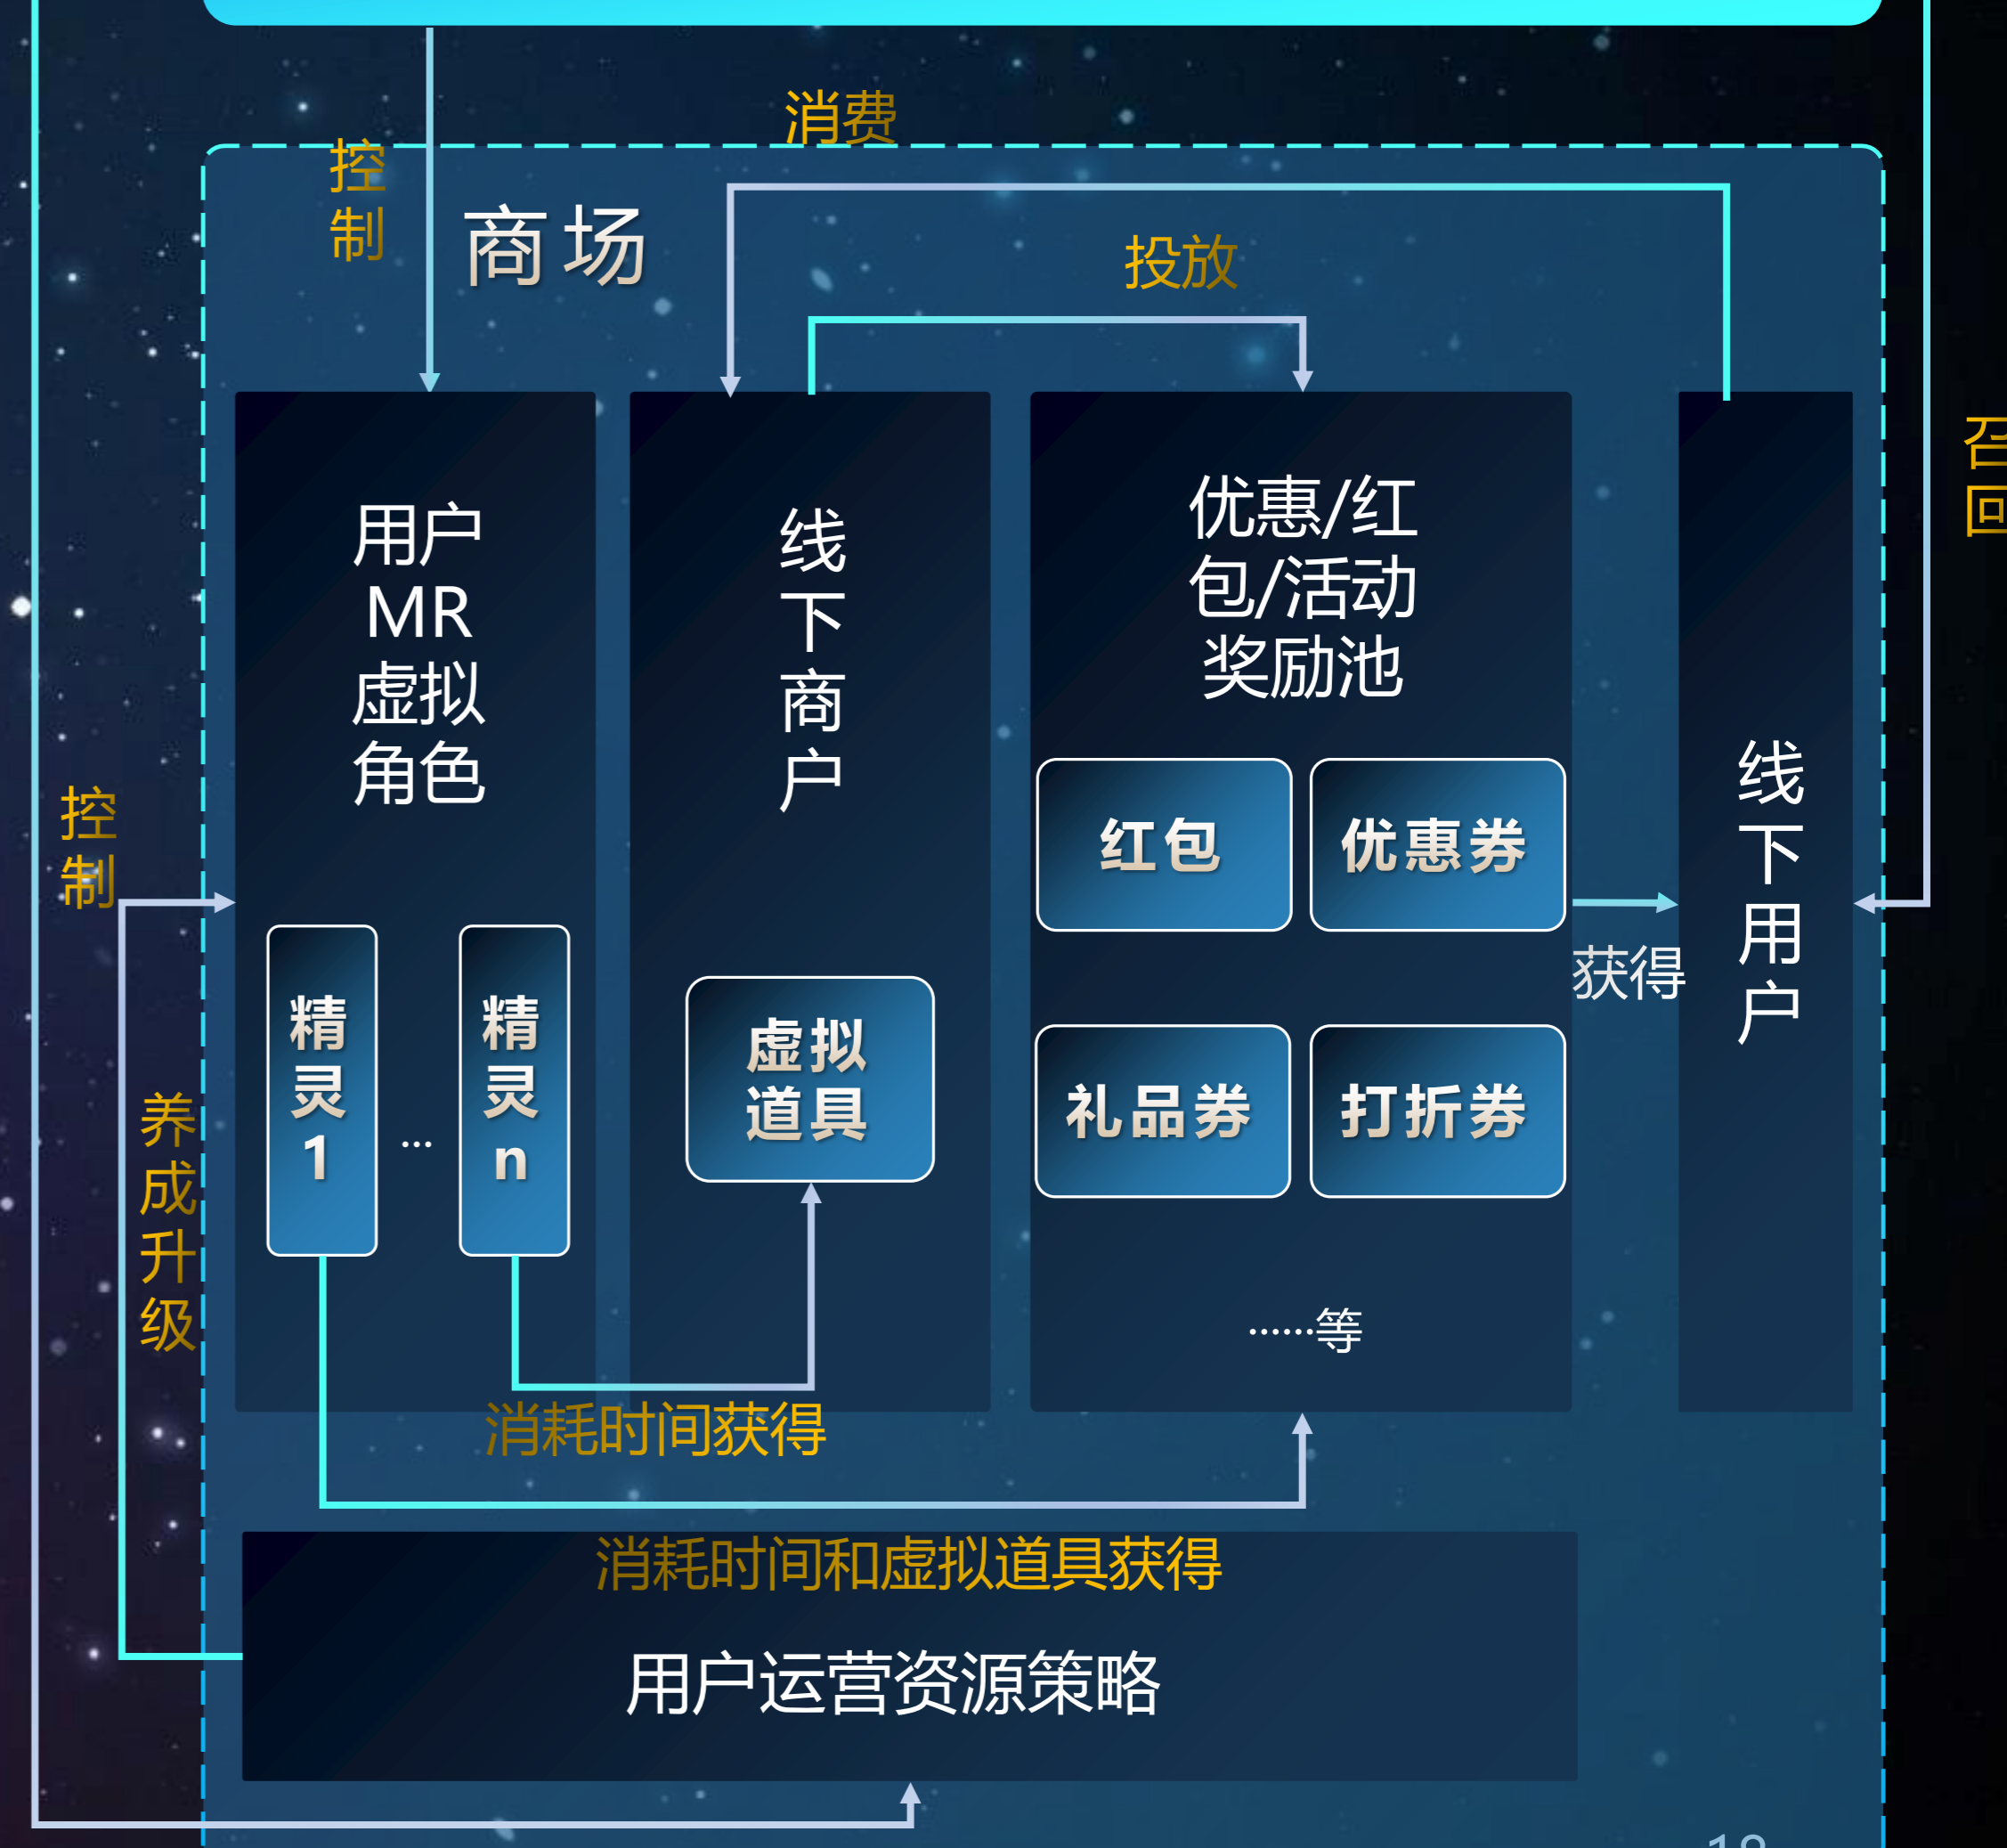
消费

控制

商场

投放

用户MR虚拟角色

线下商户

优惠/红包/活动奖励池

线下用户

召回

红包

优惠券

获得

控制

礼品券

打折券

虚拟道具

精灵1

...

精灵n

养成升级

……等

消耗时间获得

消耗时间和虚拟道具获得

用户运营资源策略

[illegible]